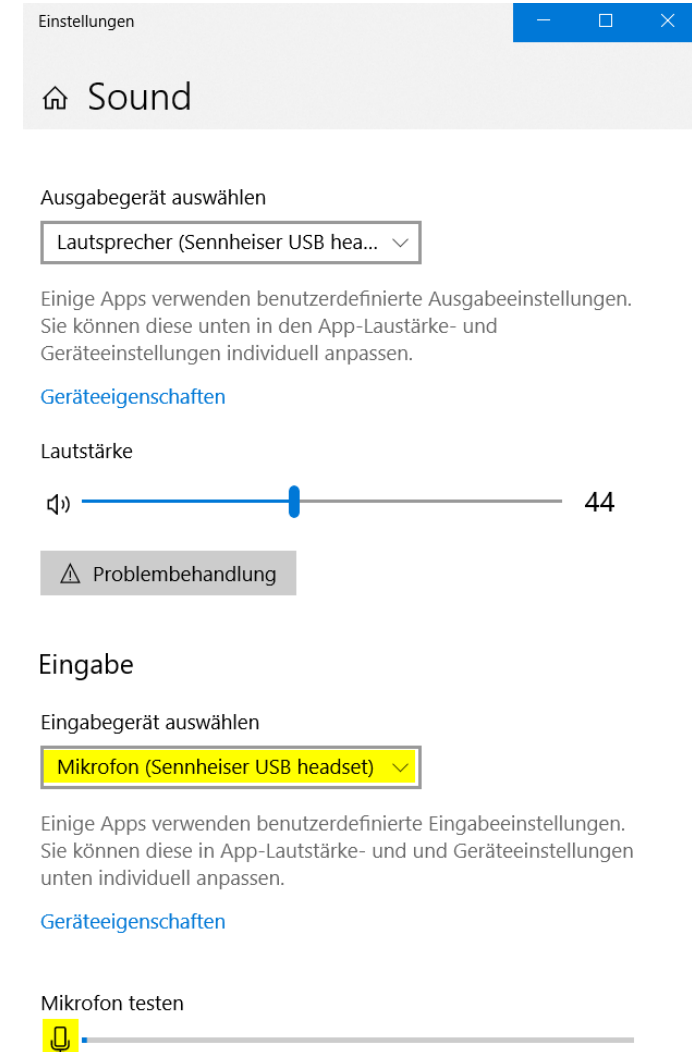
Einstellungen

Sound

Ausgabegerät auswählen

Lautsprecher (Sennheiser USB hea...

Einige Apps verwenden benutzerdefinierte Ausgabeeinstellungen. Sie können diese unten in den App-Lautstärke- und Geräteeinstellungen individuell anpassen.

Geräteeigenschaften

Lautstärke

44

Problembehandlung

Eingabe

Eingabegerät auswählen

Mikrofon (Sennheiser USB headset)

Einige Apps verwenden benutzerdefinierte Eingabeeinstellungen. Sie können diese in App-Lautstärke- und und Geräteeinstellungen unten individuell anpassen.

Geräteeigenschaften

Mikrofon testen